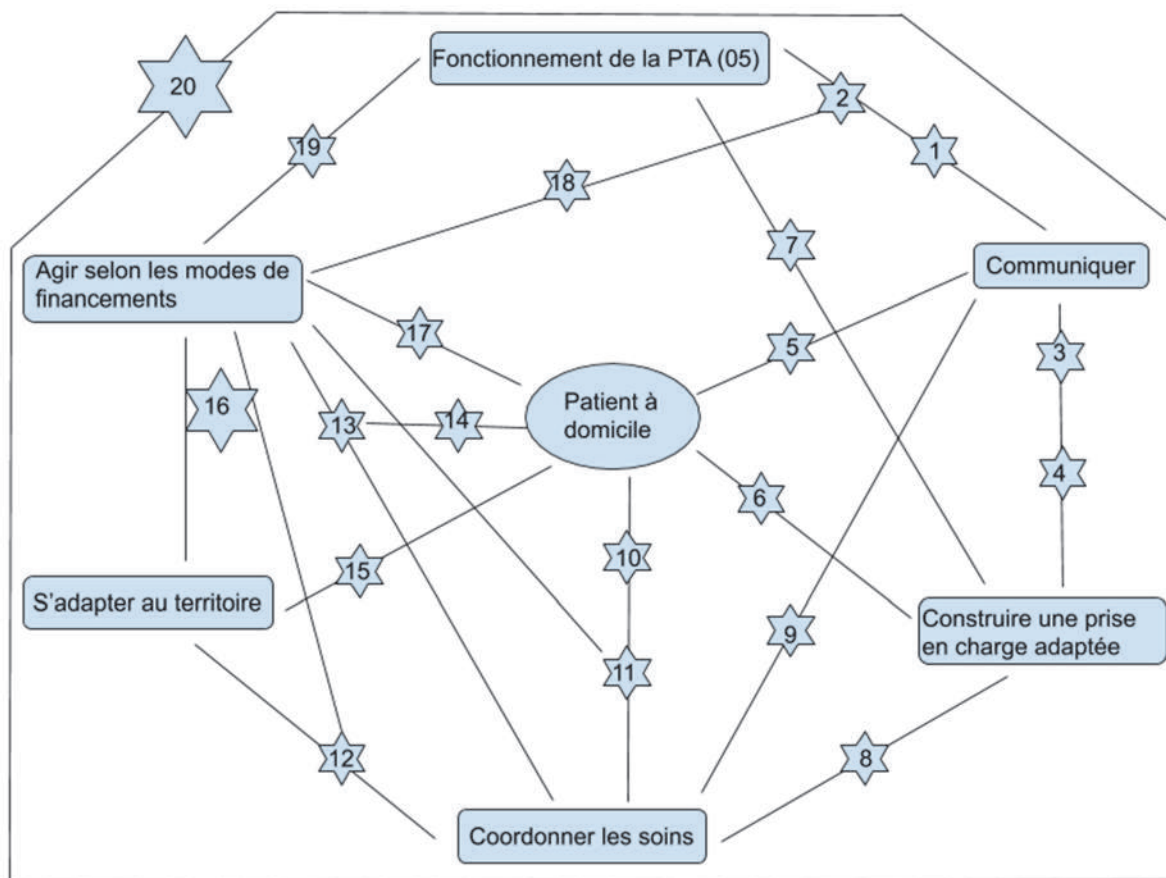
20

Fonctionnement de la PTA (05)

2

1

19

18

7

Agir selon les modes de financements

Communiquer

17

5

3

16

13

14

Patient à domicile

4

6

10

15

S'adapter au territoire

9

Construire une prise en charge adaptée

11

12

8

Coordonner les soins